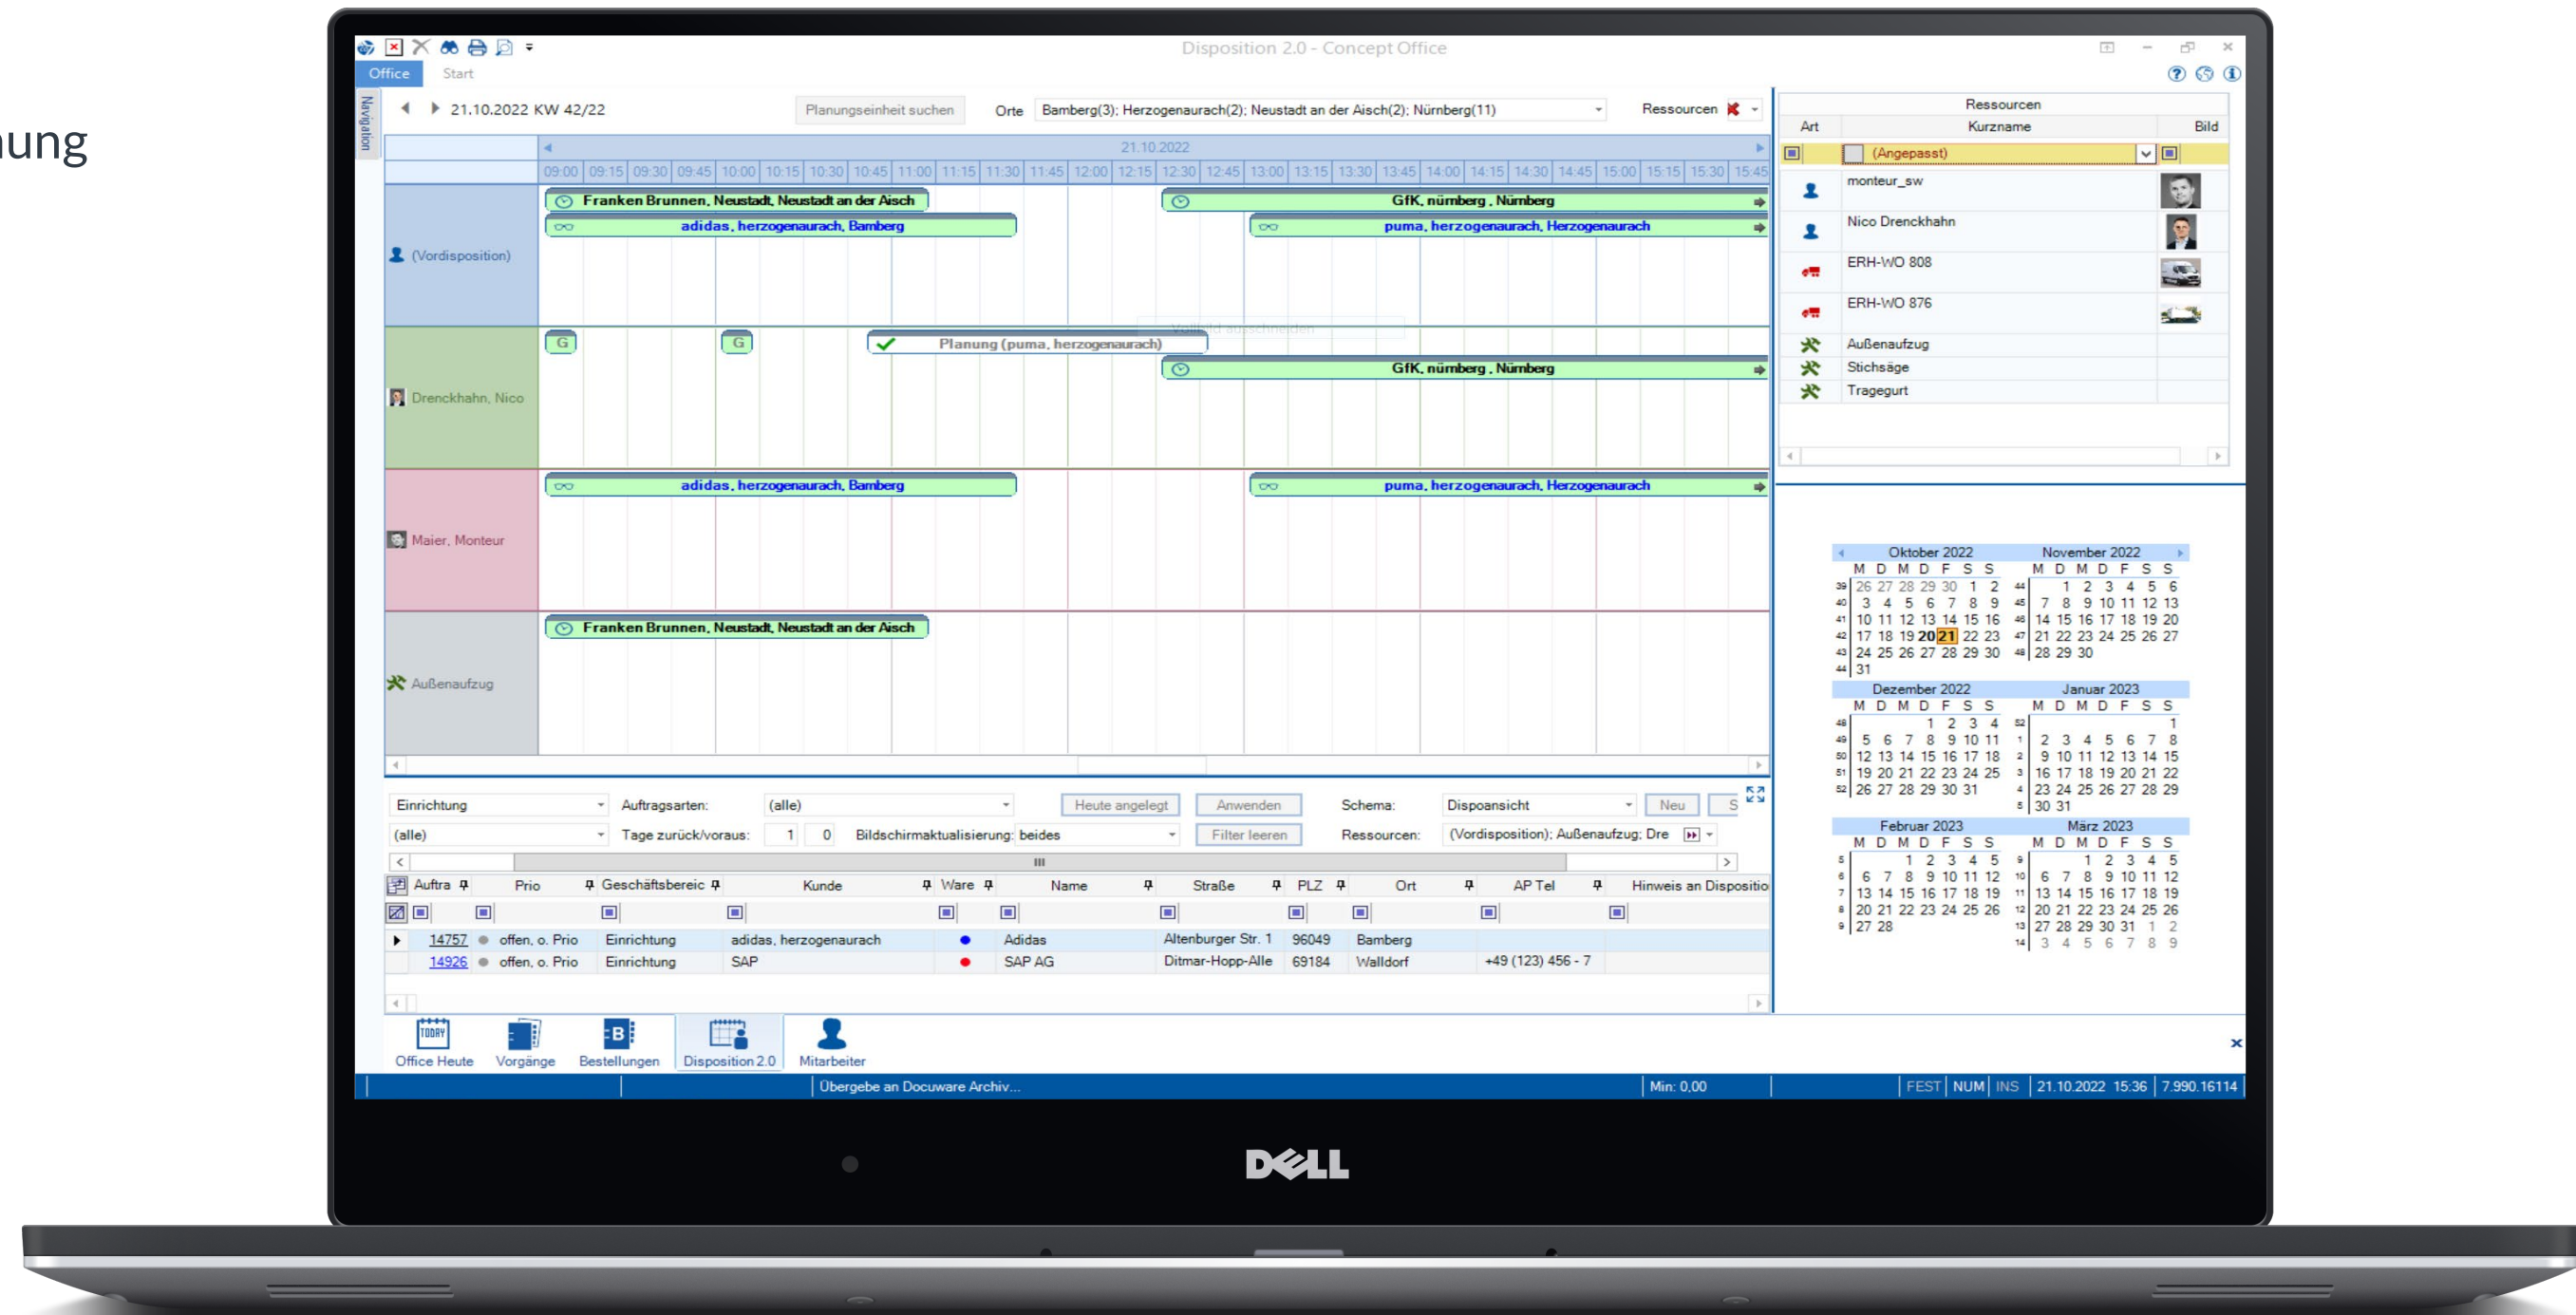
ung

Disposition 2.0 - Concept Office

Office Start

Navigation

21.10.2022 KW 42/22 Planungseinheit suchen Orte Bamberg(3); Herzogenaurach(2); Neustadt an der Aisch(2); Nürnberg(11) Ressourcen

21.10.2022

09:00 09:15 09:30 09:45 10:00 10:15 10:30 10:45 11:00 11:15 11:30 11:45 12:00 12:15 12:30 12:45 13:00 13:15 13:30 13:45 14:00 14:15 14:30 14:45 15:00 15:15 15:30 15:45

(Vordisposition)
Franken Brunnen, Neustadt, Neustadt an der Aisch
GfK, nürnberg, Nürnberg
adidas, herzogenaurach, Bamberg
puma, herzogenaurach, Herzogenaurach

Drenckhahn, Nico
G
G
Planung (puma, herzogenaurach)
GfK, nürnberg, Nürnberg

Maier, Monteur
adidas, herzogenaurach, Bamberg
puma, herzogenaurach, Herzogenaurach

Außenaufzug
Franken Brunnen, Neustadt, Neustadt an der Aisch

Ressourcen
| Art | Kurzname | Bild |
|---|---|---|
| | (Angepasst) | |
| | monteur_sw | |
| | Nico Drenckhahn | |
| | ERH-WO 808 | |
| | ERH-WO 876 | |
| | Außenaufzug | |
| | Stichsäge | |
| | Tragegurt | |

Oktober 2022 November 2022
M D M D F S S M D M D F S S
39 26 27 28 29 30 1 2 44 1 2 3 4 5 6
40 3 4 5 6 7 8 9 45 7 8 9 10 11 12 13
41 10 11 12 13 14 15 16 46 14 15 16 17 18 19 20
42 17 18 19 20 21 22 23 47 21 22 23 24 25 26 27
43 24 25 26 27 28 29 30 48 28 29 30
44 31

Dezember 2022 Januar 2023
M D M D F S S M D M D F S S
48 1 2 3 4 52 1
49 5 6 7 8 9 10 11 1 2 3 4 5 6 7 8
50 12 13 14 15 16 17 18 2 9 10 11 12 13 14 15
51 19 20 21 22 23 24 25 3 16 17 18 19 20 21 22
52 26 27 28 29 30 31 4 23 24 25 26 27 28 29
5 30 31

Februar 2023 März 2023
M D M D F S S M D M D F S S
5 1 2 3 4 5 9 1 2 3 4 5
6 6 7 8 9 10 11 12 10 6 7 8 9 10 11 12
7 13 14 15 16 17 18 19 11 13 14 15 16 17 18 19
8 20 21 22 23 24 25 26 12 20 21 22 23 24 25 26
9 27 28 13 27 28 29 30 31 1 2
14 3 4 5 6 7 8 9

Einrichtung Auftragsarten: (alle) Heute angelegt Anwenden Schema: Dispoansicht Neu S
(alle) Tage zurück/voraus: 1 0 Bildschirmaktualisierung: beides Filter leeren Ressourcen: (Vordisposition); Außenaufzug; Dre

| Auftra | Prio | Geschäftsbereic | Kunde | Ware | Name | Straße | PLZ | Ort | AP Tel | Hinweis an Dispositio |
|---|---|---|---|---|---|---|---|---|---|---|
| 14757 | offen, o. Prio | Einrichtung | adidas, herzogenaurach | | Adidas | Altenburger Str. 1 | 96049 | Bamberg | | |
| 14926 | offen, o. Prio | Einrichtung | SAP | | SAP AG | Ditmar-Hopp-Alle | 69184 | Walldorf | +49 (123) 456 - 7 | |

TODAY Office Heute Vorgänge Bestellungen Disposition 2.0 Mitarbeiter

Übergebe an Docuware Archiv... Min: 0,00 FEST NUM INS 21.10.2022 15:36 7.990.16114

DELL